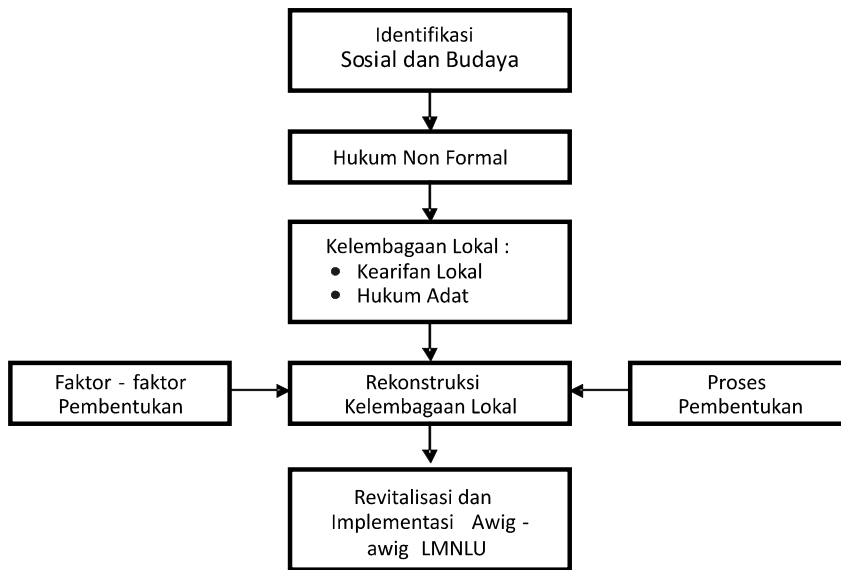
Identifikasi
Sosial dan Budaya

Hukum Non Formal

Kelembagaan Lokal :
• Kearifan Lokal
• Hukum Adat

Faktor - faktor Pembentukan

Rekonstruksi Kelembagaan Lokal

Proses Pembentukan

Revitalisasi dan Implementasi Awig - awig LMNLU